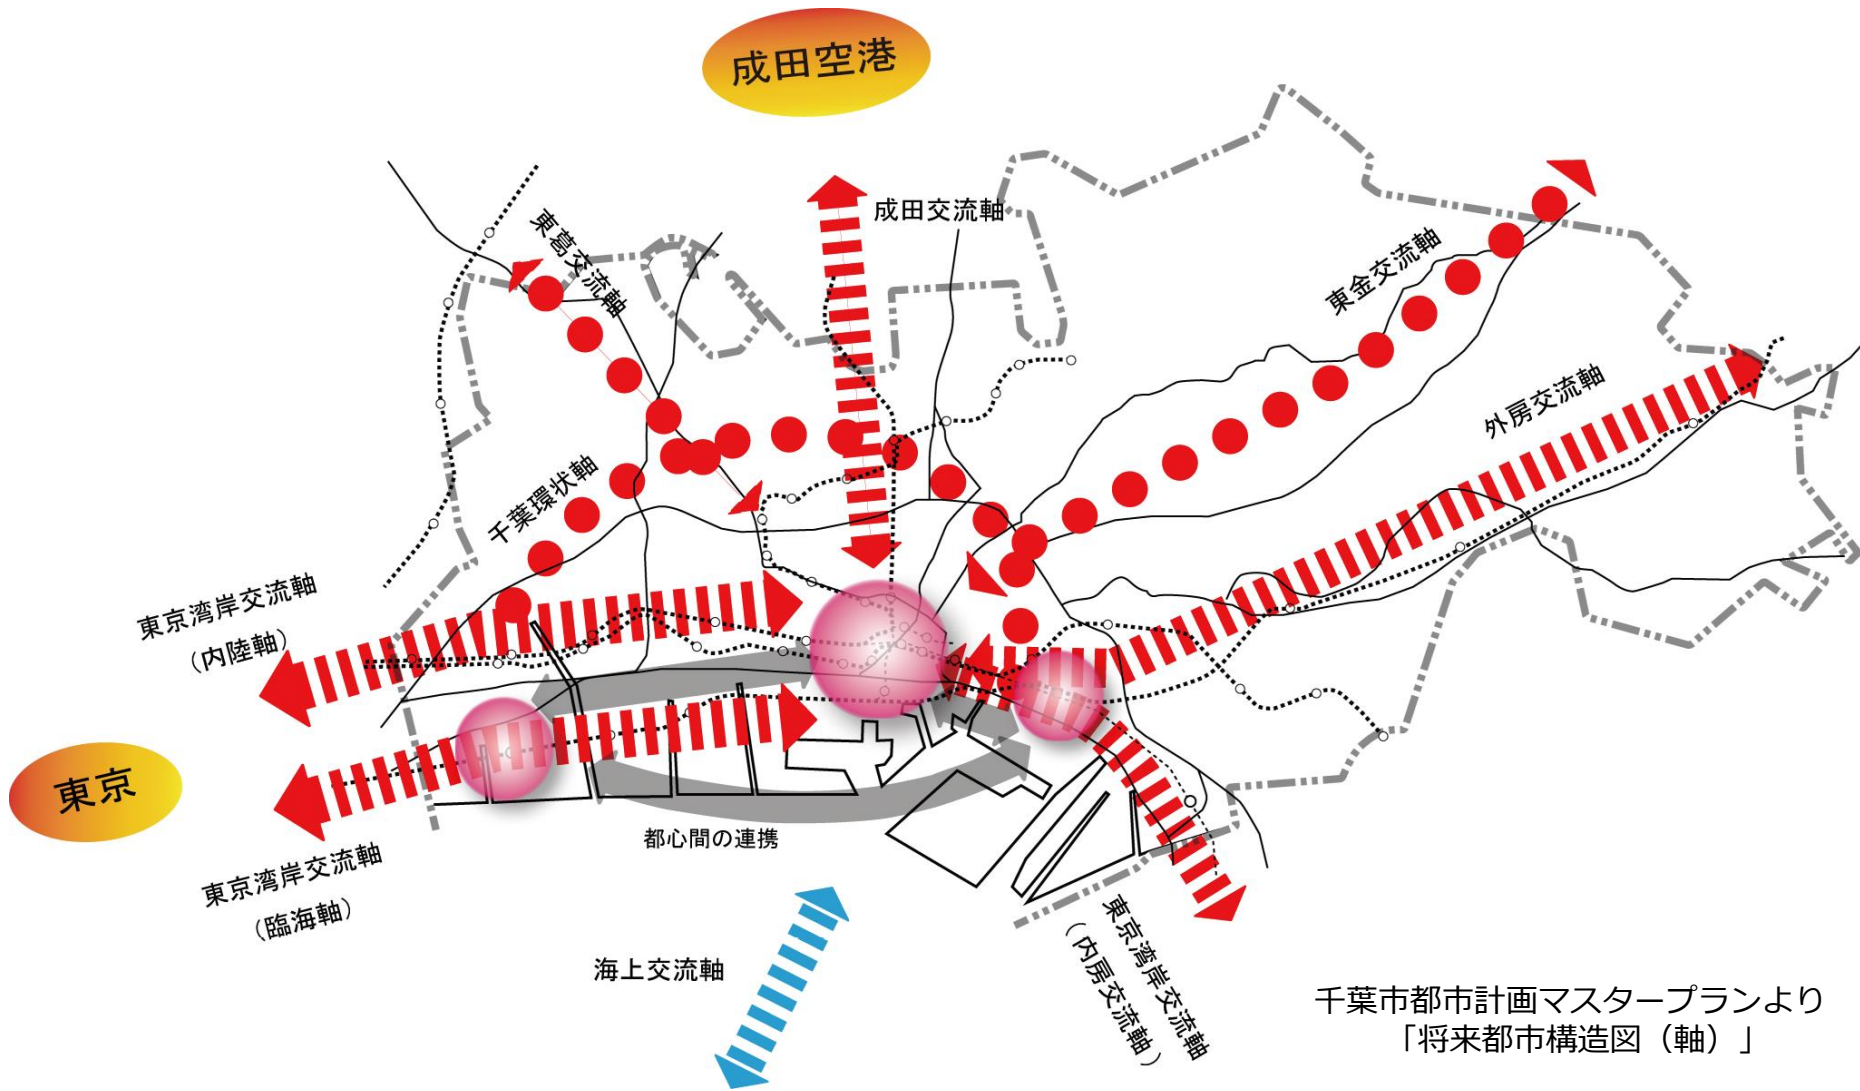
成田空港

東葛交流軸

成田交流軸

東金交流軸

外房交流軸

千葉環状軸

東京湾岸交流軸
（内陸軸）

東京

東京湾岸交流軸
（臨海軸）

都心間の連携

海上交流軸

東京湾岸交流軸
（内房交流軸）

千葉市都市計画マスタープランより
「将来都市構造図（軸）」